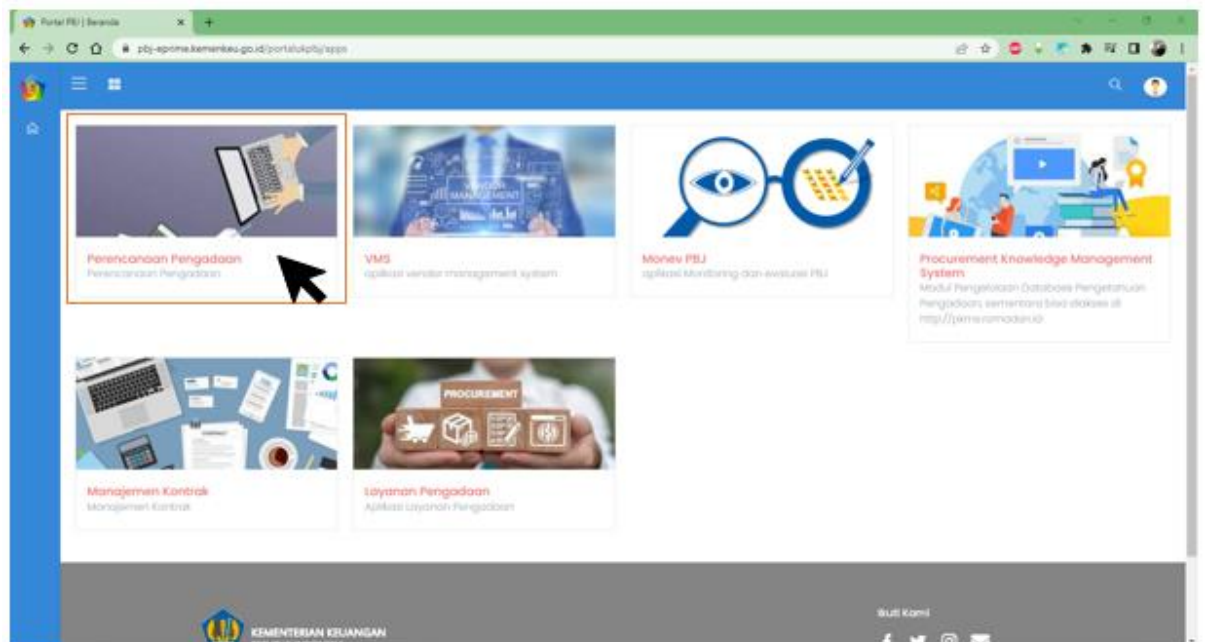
Portal PBJ | Beranda

pbj-eprime.kemenkeu.go.id/portalukpbj/apps

Perencanaan Pengadaan
Perencanaan Pengadaan

VMS
aplikasi vendor management system

Monev PBJ
aplikasi Monitoring dan evaluasi PBJ

Procurement Knowledge Management System
Modul Pengelolaan Database Pengetahuan Pengadaan, sementara bisa diakses di http://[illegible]

Manajemen Kontrak
Manajemen Kontrak

PROCUREMENT

Layanan Pengadaan
Aplikasi Layanan Pengadaan

KEMENTERIAN KEUANGAN

Ikuti Kami